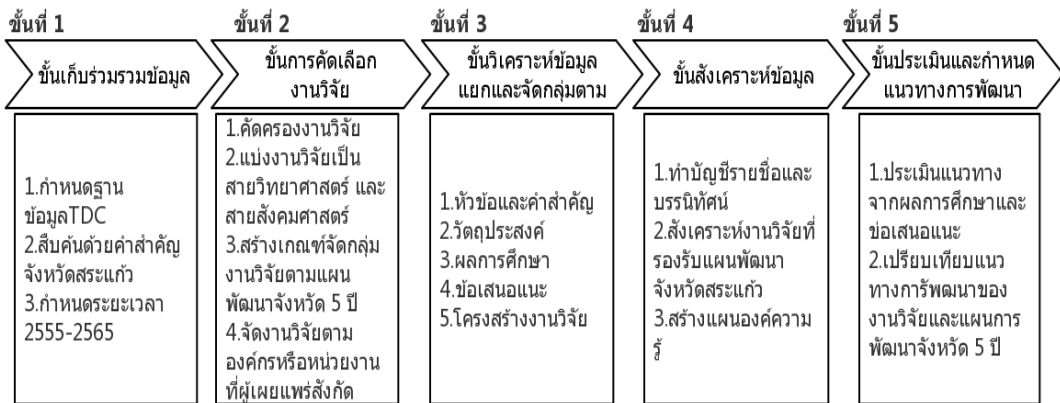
ขั้นที่ 1

ขั้นเก็บร่วมรวมข้อมูล

1.กำหนดฐานข้อมูลTDC
2.สืบค้นด้วยคำสำคัญ จังหวัดสระแก้ว
3.กำหนดระยะเวลา 2555-2565

ขั้นที่ 2

ขั้นการคัดเลือกงานวิจัย

1.คัดครองงานวิจัย
2.แบ่งงานวิจัยเป็นสายวิทยาศาสตร์ และสายสังคมศาสตร์
3.สร้างเกณฑ์จัดกลุ่มงานวิจัยตามแผนพัฒนาจังหวัด 5 ปี
4.จัดงานวิจัยตามองค์กรหรือหน่วยงานที่ผู้เผยแพร่สังกัด

ขั้นที่ 3

ขั้นวิเคราะห์ข้อมูลแยกและจัดกลุ่มตาม

1.หัวข้อและคำสำคัญ
2.วัตถุประสงค์
3.ผลการศึกษา
4.ข้อเสนอแนะ
5.โครงสร้างงานวิจัย

ขั้นที่ 4

ขั้นสังเคราะห์ข้อมูล

1.ทำบัญชีรายชื่อและบรรนิทัศน์
2.สังเคราะห์งานวิจัยที่รองรับแผนพัฒนาจังหวัดสระแก้ว
3.สร้างแผนองค์ความรู้

ขั้นที่ 5

ขั้นประเมินและกำหนดแนวทางการพัฒนา

1.ประเมินแนวทางจากผลการศึกษาและข่อเสนอแนะ
2.เปรียบเทียบแนวทางการีพัฒนาของงานวิจัยและแผนการพัฒนาจังหวัด 5 ปี